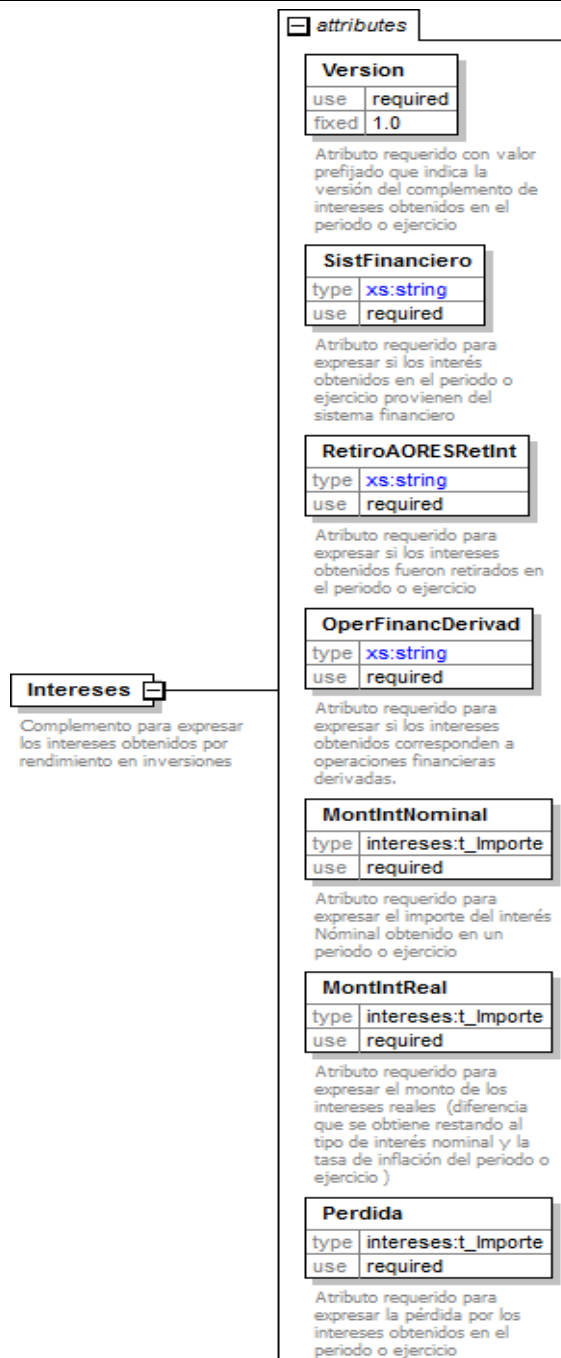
Intereses

Complemento para expresar los intereses obtenidos por rendimiento en inversiones

attributes

Version

| use | required |
|---|---|
| fixed | 1.0 |

Atributo requerido con valor prefijado que indica la versión del complemento de intereses obtenidos en el periodo o ejercicio

SistFinanciero

| type | xs:string |
|---|---|
| use | required |

Atributo requerido para expresar si los interés obtenidos en el periodo o ejercicio provienen del sistema financiero

RetiroAORESRetInt

| type | xs:string |
|---|---|
| use | required |

Atributo requerido para expresar si los intereses obtenidos fueron retirados en el periodo o ejercicio

OperFinancDerivad

| type | xs:string |
|---|---|
| use | required |

Atributo requerido para expresar si los intereses obtenidos corresponden a operaciones financieras derivadas.

MontIntNominal

| type | intereses:t_Importe |
|---|---|
| use | required |

Atributo requerido para expresar el importe del interés Nóminal obtenido en un periodo o ejercicio

MontIntReal

| type | intereses:t_Importe |
|---|---|
| use | required |

Atributo requerido para expresar el monto de los intereses reales (diferencia que se obtiene restando al tipo de interés nominal y la tasa de inflación del periodo o ejercicio )

Perdida

| type | intereses:t_Importe |
|---|---|
| use | required |

Atributo requerido para expresar la pérdida por los intereses obtenidos en el periodo o ejercicio